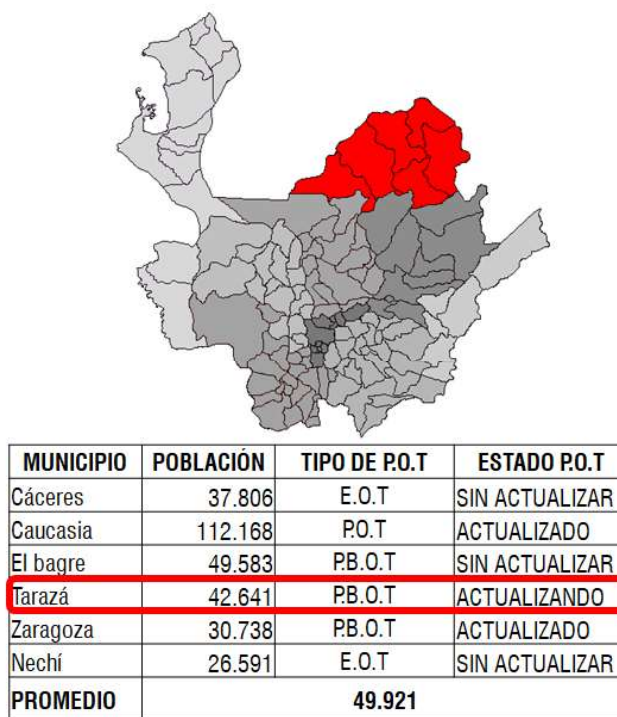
| MUNICIPIO | POBLACIÓN | TIPO DE P.O.T | ESTADO P.O.T |
|---|---|---|---|
| Cáceres | 37.806 | E.O.T | SIN ACTUALIZAR |
| Caucasia | 112.168 | P.O.T | ACTUALIZADO |
| El bagre | 49.583 | P.B.O.T | SIN ACTUALIZAR |
| Tarazá | 42.641 | P.B.O.T | ACTUALIZANDO |
| Zaragoza | 30.738 | P.B.O.T | ACTUALIZADO |
| Nechí | 26.591 | E.O.T | SIN ACTUALIZAR |
| PROMEDIO | 49.921 | | |